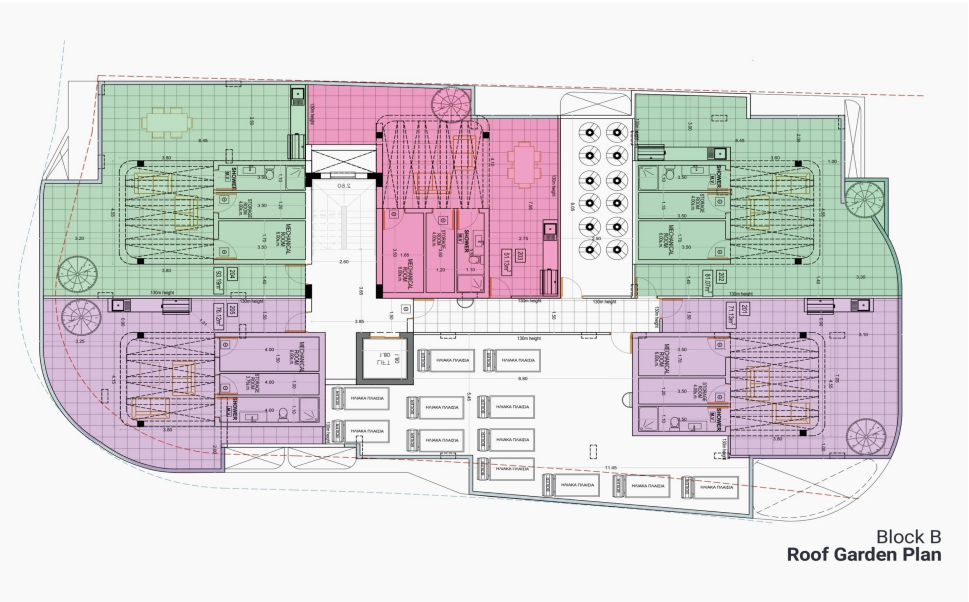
Block B
Roof Garden Plan

130m height
130m height
130m height
130m height
130m height

MECHANICAL ROOM
STORAGE ROOM
SHOWER
MECHANICAL ROOM
STORAGE ROOM
SHOWER
MECHANICAL ROOM
STORAGE ROOM
SHOWER
MECHANICAL ROOM
STORAGE ROOM
SHOWER

204
53.13m²
203
51.13m²
202
61.07m²
205
71.12m²
201
71.13m²

LIFT

ΗΛΙΑΚΑ ΠΛΑΙΣΙΑ
ΗΛΙΑΚΑ ΠΛΑΙΣΙΑ
ΗΛΙΑΚΑ ΠΛΑΙΣΙΑ
ΗΛΙΑΚΑ ΠΛΑΙΣΙΑ
ΗΛΙΑΚΑ ΠΛΑΙΣΙΑ
ΗΛΙΑΚΑ ΠΛΑΙΣΙΑ
ΗΛΙΑΚΑ ΠΛΑΙΣΙΑ
ΗΛΙΑΚΑ ΠΛΑΙΣΙΑ
ΗΛΙΑΚΑ ΠΛΑΙΣΙΑ
ΗΛΙΑΚΑ ΠΛΑΙΣΙΑ
ΗΛΙΑΚΑ ΠΛΑΙΣΙΑ
ΗΛΙΑΚΑ ΠΛΑΙΣΙΑ
ΗΛΙΑΚΑ ΠΛΑΙΣΙΑ

2.60
2.60
3.65
3.85
6.80
11.45
5.45
3.50
3.50
4.80
3.50
3.50
3.50
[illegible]